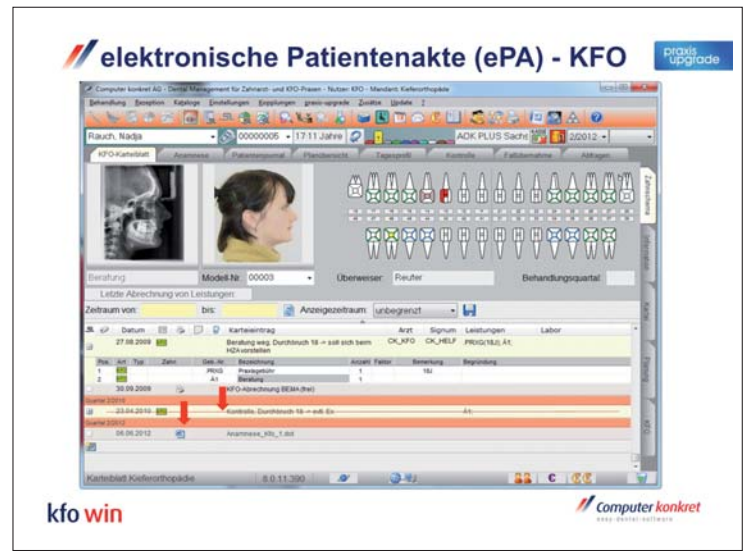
elektronische Patientenakte (ePA) - KFO

praxis upgrade

Computer konkret AG - Dental Management für Zahnarzt- und KFO-Praxen - Nutzer: KFO - Mandant: Kieferorthopädie

Behandlung Rezeption Kataloge Einstellungen Kopplungen praxis-upgrade Zusätze Update ?

Rauch, Nadja | 00000005 | 17:11 Jahre | AOK PLUS Sachs | 2/2012

KFO-Karteiblatt | Anamnese | Patientenjournal | Planübersicht | Tagesprofil | Kontrolle | Fallübernahme | Abfragen

Zahnschema | Information | Kartei | Planung | KFO

Beratung | Modell-Nr: 00003 | Überweiser: Reufer | Behandlungsquartal:

Letzte Abrechnung von Leistungen:

Zeitraum von: | bis: | Anzeigezeitraum: unbegrenzt

| Datum | Karteieintrag | Arzt | Signum | Leistungen | Labor |
|---|---|---|---|---|---|
| 27.08.2009 | Beratung weg. Durchbruch 18 -> soll sich beim HZA vorstellen | CK_KFO | CK_HELF | PRXG(18J) Ä1 | |

| Pos. | Art | Typ | Zahn | Geb.-Nr. | Bezeichnung | Anzahl | Faktor | Bemerkung | Begründung |
|---|---|---|---|---|---|---|---|---|---|
| 1 | | | | PRXG | Praxisgebühr | 1 | | 18J | |
| 2 | | | | Ä1 | Beratung | 1 | | | |

30.09.2009 KFO-Abrechnung BEMA (frei)

Quartal 2/2010

23.04.2010 Kontrolle, Durchbruch 18 -> evtl. Ex Ä1

Quartal 2/2012

06.06.2012 Anamnese_Kfo_1.doc

Karteiblatt Kieferorthopädie | 8.0.11.390

kfo win

Computer konkret
easy dental software